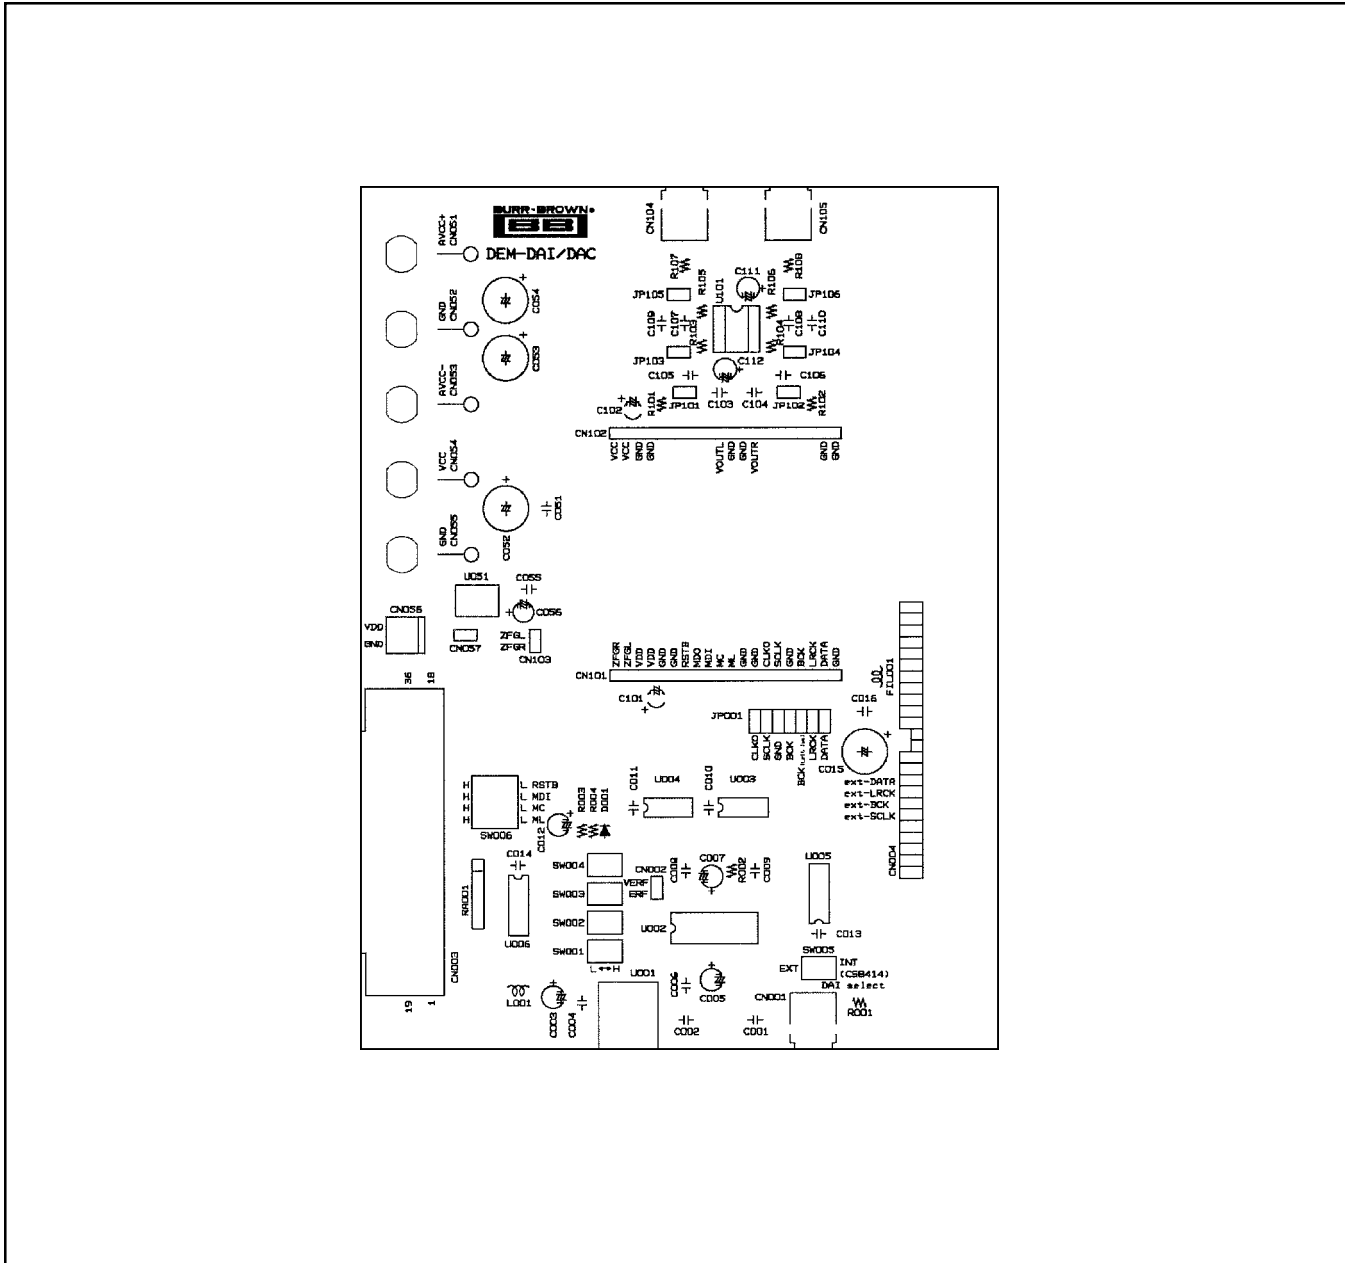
BURR-BROWN
BB
DEM-DAI/DAC

AVCC+ CN051
GND CN052
AVCC- CN053
VCC CN054
GND CN055
C054
C053
C052
C051
U051
C055
C056
CN056
VDD
GND
CN057
ZFGL
ZFGR
CN103

CN104
CN105
R107
R105
C111
R106
R109
JP105
JP106
U101
C109
C107
R103
C108
R104
C110
JP103
C112
JP104
C105
C106
C102
R101
JP101
C103
C104
JP102
R102
CN102
VCC VCC GND GND VOUTL GND GND VOUTR GND GND

CN101
ZFGR ZFGL VDD VDD GND GND RSTB MDO MDI MC ML GND GND CLKO SCLK GND BCK LRCK DATA GND
C101
JP001
CLKO SCLK GND BCK BCK LRCK DATA
C016
FIL001
C015
ext-DATA
ext-LRCK
ext-BCK
ext-SCLK
CN004

36 18
H H H H
L RSTB
L MDI
L MC
L ML
SW006
R003
R004
D001
C012
C011
U004
C010
U003
C014
SW004
SW003
SW002
SW001
CN002
VERF
ERF
C008
C007
R002
C009
U005
RA001
U006
U002
C013
L↔H
SW005
EXT
INT (CS8414)
DAI select
CN003
19 1
L001
C003
C004
U001
C006
C005
CN001
R001
C002
C001